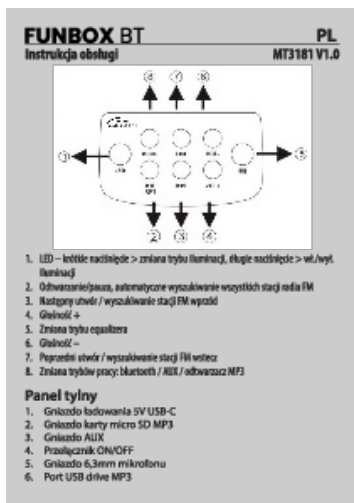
FUNBOX BT
PL
Instrukcja obsługi
MT3181 V1.0

⑥ ⑦ ⑧
① ⑤
② ③ ④

1. LED – krótkie naciśnięcie > zmiana trybu iluminacji, długie naciśnięcie > wł./wył. iluminacji
2. Odtwarzanie/pauza, automatyczne wyszukiwanie wszystkich stacji radia FM
3. Następny utwór / wyszukiwanie stacji FM wprzód
4. Głośność +
5. Zmiana trybu equalizera
6. Głośność –
7. Poprzedni utwór / wyszukiwanie stacji FM wstecz
8. Zmiana trybów pracy: bluetooth / AUX / odtwarzacz MP3

Panel tylny
1. Gniazdo ładowania 5V USB-C
2. Gniazdo karty micro SD MP3
3. Gniazdo AUX
4. Przełącznik ON/OFF
5. Gniazdo 6,3mm mikrofonu
6. Port USB drive MP3